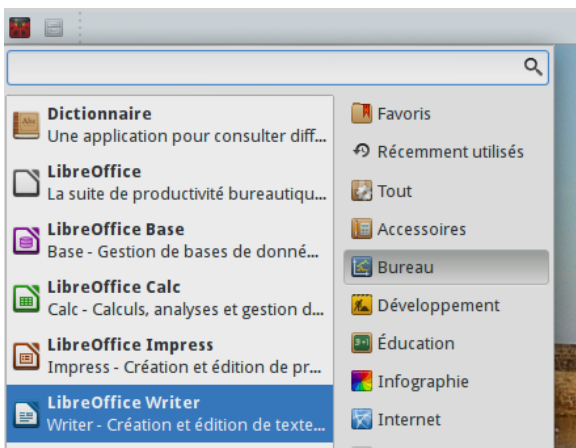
Dictionnaire
Une application pour consulter diff...

LibreOffice
La suite de productivité bureautiqu...

LibreOffice Base
Base - Gestion de bases de donné...

LibreOffice Calc
Calc - Calculs, analyses et gestion d...

LibreOffice Impress
Impress - Création et édition de pr...

LibreOffice Writer
Writer - Création et édition de texte...

Favoris
Récemment utilisés
Tout
Accessoires
Bureau
Développement
Éducation
Infographie
Internet